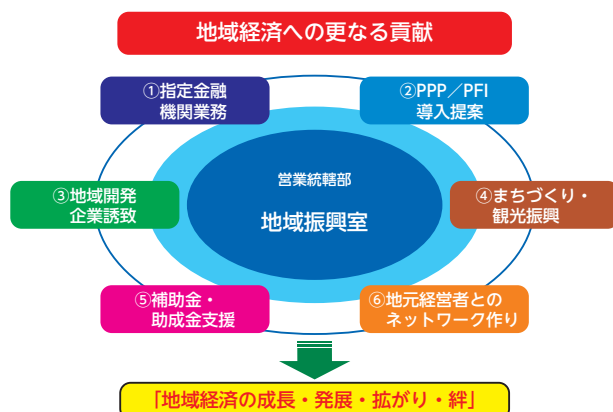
地域経済への更なる貢献

①指定金融機関業務

②PPP／PFI導入提案

営業統轄部

地域振興室

③地域開発企業誘致

④まちづくり・観光振興

⑤補助金・助成金支援

⑥地元経営者とのネットワーク作り

「地域経済の成長・発展・拡がり・絆」